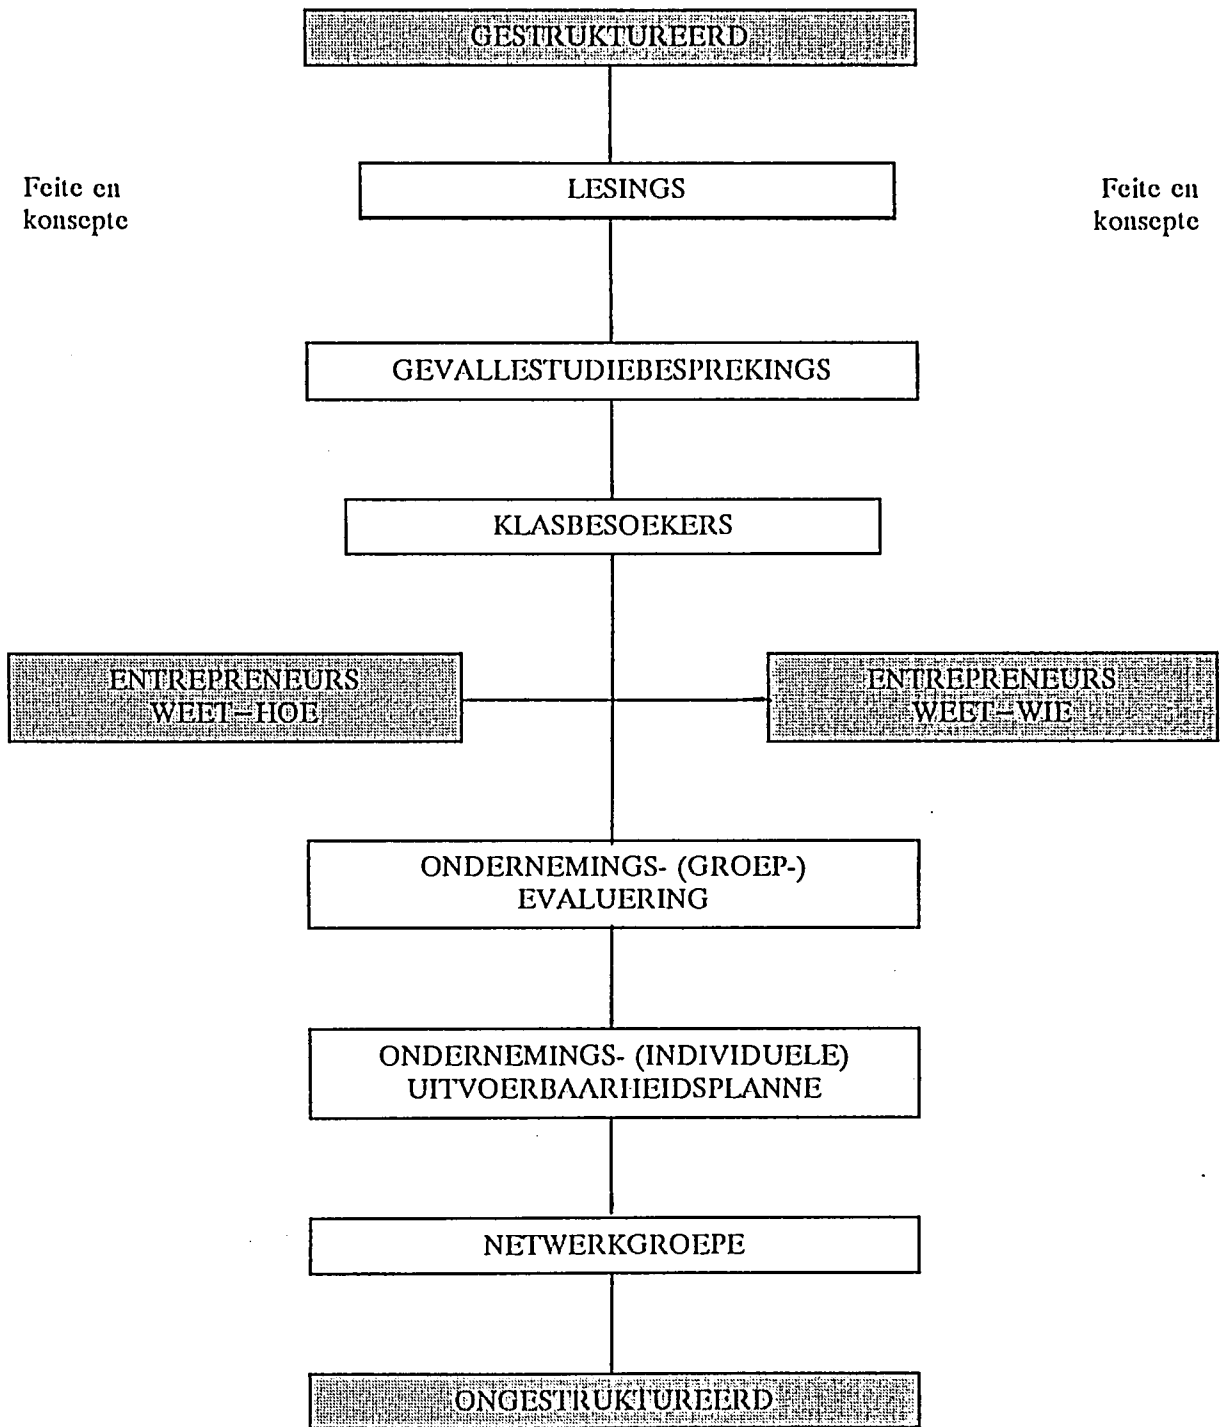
GESTRUKTUREERD

Feite en konsepte

LESINGS

Feite en konsepte

GEVALLESTUDIEBESPREKINGS

KLASBESOEKERS

ENTREPRENEURS WEET–HOE

ENTREPRENEURS WEET–WIE

ONDERNEMINGS- (GROEP-) EVALUERING

ONDERNEMINGS- (INDIVIDUELE) UITVOERBAARHEIDSPLANNE

NETWERKGROEPE

ONGESTRUKTUREERD